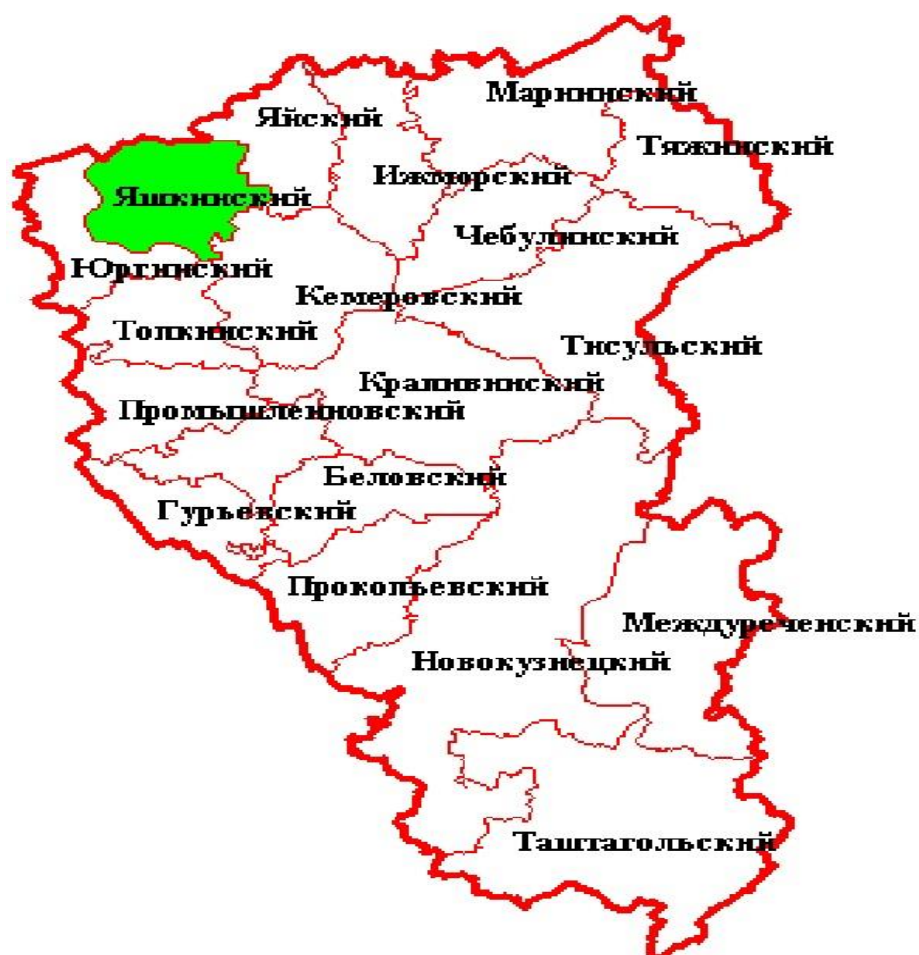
Мариинский
Яйский
Тяжинский
Яшкинский
Ижморский
Чебулинский
Юргинский
Кемеровский
Топкинский
Тисульский
Крапивинский
Промышленновский
Беловский
Гурьевский
Прокопьевский
Междуреченский
Новокузнецкий
Таштагольский